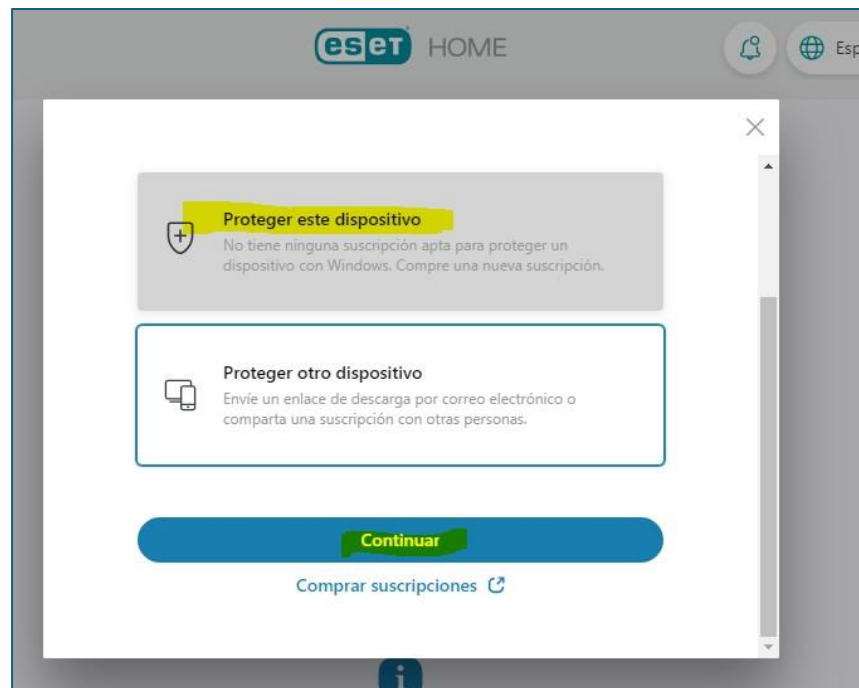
eset HOME

Esp

×

Proteger este dispositivo
No tiene ninguna suscripción apta para proteger un dispositivo con Windows. Compre una nueva suscripción.

Proteger otro dispositivo
Envíe un enlace de descarga por correo electrónico o comparta una suscripción con otras personas.

Continuar

Comprar suscripciones

i